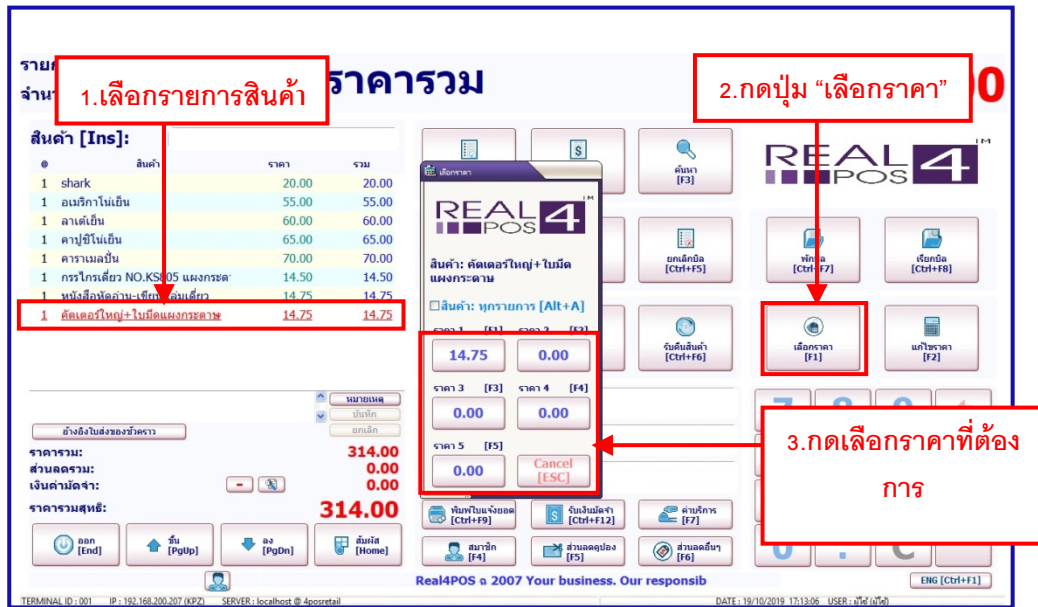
1.เลือกรายการสินค้า

ราย
จำนว

ราคารวม

2.กดปุ่ม "เลือกราคา"

00

สินค้า [Ins]:

| | สินค้า | ราคา | รวม |
|---|---|---|---|
| 1 | shark | 20.00 | 20.00 |
| 1 | อเมริกาโน่เย็น | 55.00 | 55.00 |
| 1 | ลาเต้เย็น | 60.00 | 60.00 |
| 1 | คาปูชิโน่เย็น | 65.00 | 65.00 |
| 1 | คาราเมลปั่น | 70.00 | 70.00 |
| 1 | กรรไกรเดี่ยว NO.KS805 แผงกระดา | 14.50 | 14.50 |
| 1 | หนังสือหัดอ่าน-เขียน เล่มเดี่ยว | 14.75 | 14.75 |
| 1 | คัตเตอร์ใหญ่+ใบมีดแผงกระดาษ | 14.75 | 14.75 |

เลือกราคา

REAL POS 4

สินค้า: คัตเตอร์ใหญ่+ใบมีดแผงกระดาษ

สินค้า: ทุกรายการ [Alt+A]

ราคา 1 [F1] ราคา 2 [F2]

14.75 0.00

ราคา 3 [F3] ราคา 4 [F4]

0.00 0.00

ราคา 5 [F5]

0.00 Cancel [ESC]

ค้นหา [F3]

REAL POS 4

ยกเลิกบิล [Ctrl+F5]

พักบิล [Ctrl+F7]

เรียกบิล [Ctrl+F8]

รับคืนสินค้า [Ctrl+F6]

เลือกราคา [F1]

แก้ไขราคา [F2]

3.กดเลือกราคาที่ต้องการ

นายเหตุ
บันทึก
ยกเลิก

อ้างอิงใบส่งของชั่วคราว

ราคารวม: 314.00
ส่วนลดรวม: 0.00
เงินค่ามัดจำ: 0.00
ราคารวมสุทธิ: 314.00

ออก [End]
ขึ้น [PgUp]
ลง [PgDn]
สัมผัส [Home]

พิมพ์ใบแจ้งยอด [Ctrl+F9]
รับเงินมัดจำ [Ctrl+F12]
ค่าบริการ [F7]
สมาชิก [F4]
ส่วนลดคูปอง [F5]
ส่วนลดอื่นๆ [F6]

Real4POS ฉ 2007 Your business. Our responsib

ENG [Ctrl+F1]

TERMINAL ID : 001 IP : 192.168.200.207 (KPZ) SERVER : localhost @ 4posretail

DATE : 19/10/2019 17:13:06 USER : มีตู้ (มีตู้)